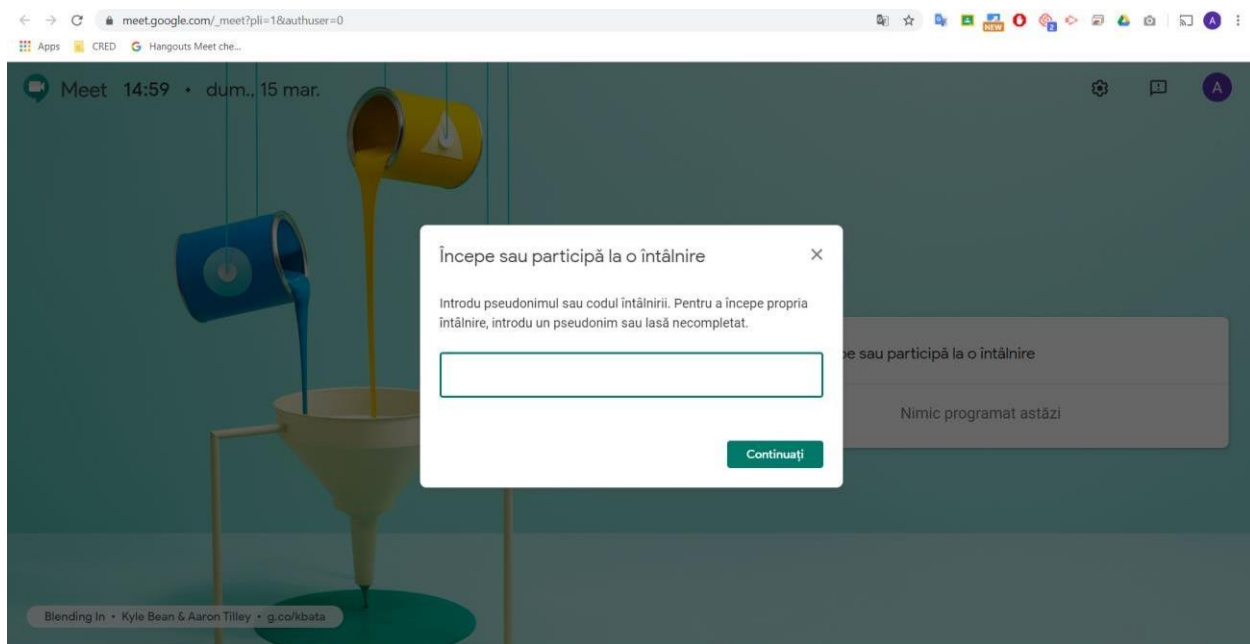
meet.google.com/_meet?pli=1&authuser=0

Apps CRED Hangouts Meet che...

Meet 14:59 • dum., 15 mar.

A

Începe sau participă la o întâlnire

×

Introdu pseudonimul sau codul întâlnirii. Pentru a începe propria întâlnire, introdu un pseudonim sau lasă necompletat.

Continuați

pe sau participă la o întâlnire

Nimic programat astăzi

Blending In • Kyle Bean & Aaron Tilley • g.co/kbata